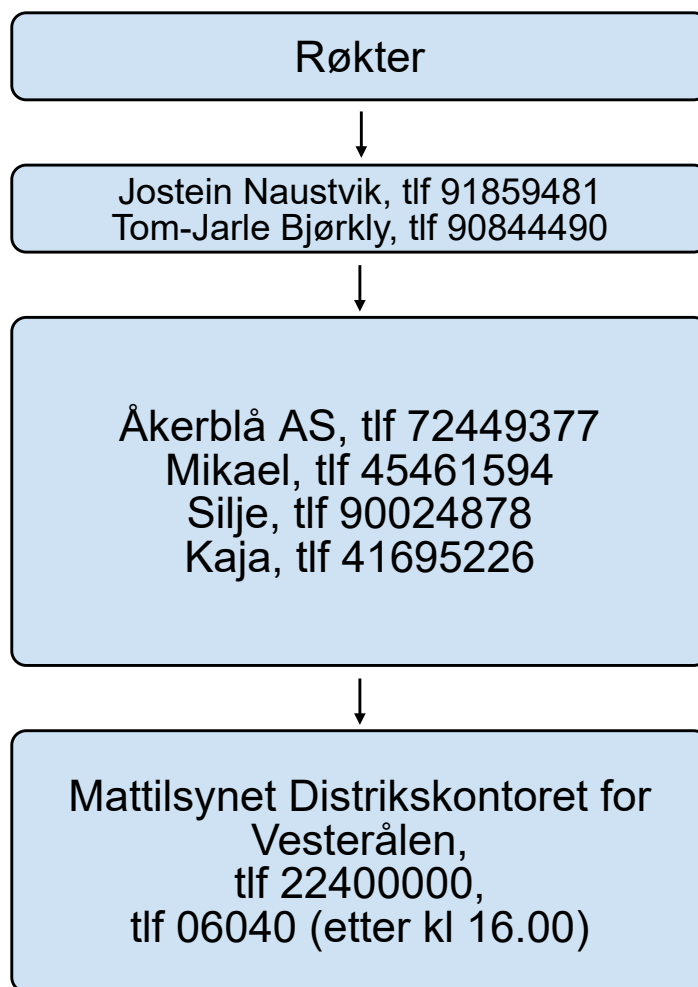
Røkter

Jostein Naustvik, tlf 91859481
Tom-Jarle Bjørkly, tlf 90844490

Åkerblå AS, tlf 72449377
Mikael, tlf 45461594
Silje, tlf 90024878
Kaja, tlf 41695226

Mattilsynet Distrikskontoret for Vesterålen,
tlf 22400000,
tlf 06040 (etter kl 16.00)